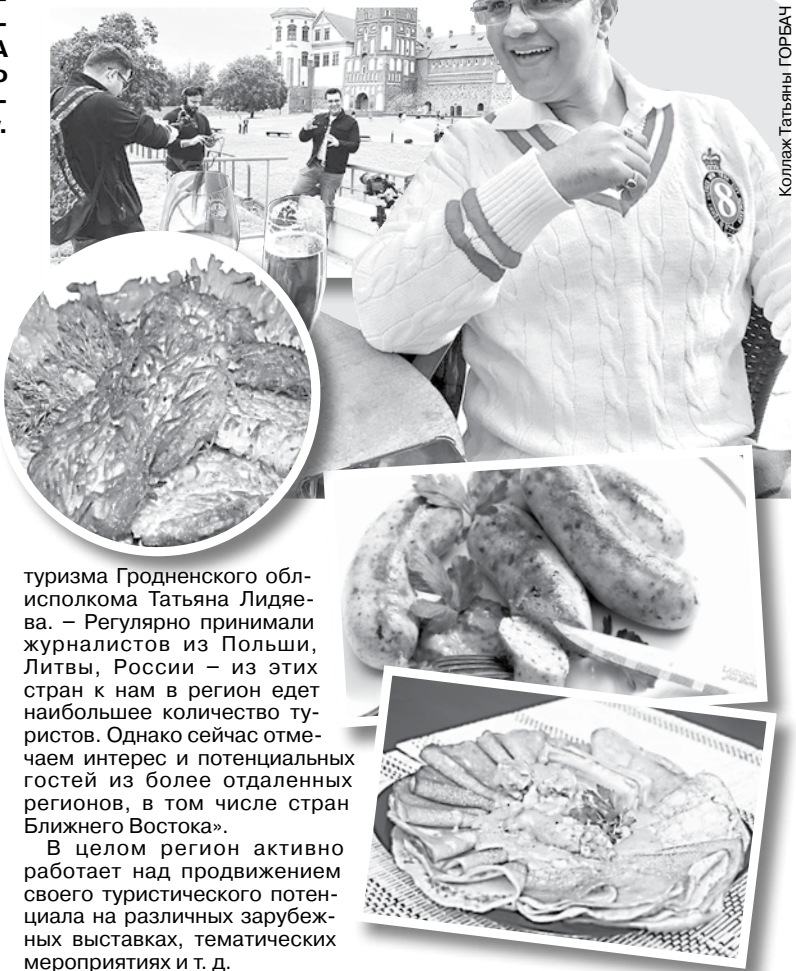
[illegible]

Коллаж Татьяны ГОРБАЧ

туризма Гродненского облисполкома Татьяна Лидяева. – Регулярно принимали журналистов из Польши, Литвы, России – из этих стран к нам в регион едет наибольшее количество туристов. Однако сейчас отмечаем интерес и потенциальных гостей из более отдаленных регионов, в том числе стран Ближнего Востока».

В целом регион активно работает над продвижением своего туристического потенциала на различных зарубежных выставках, тематических мероприятиях и т. д.